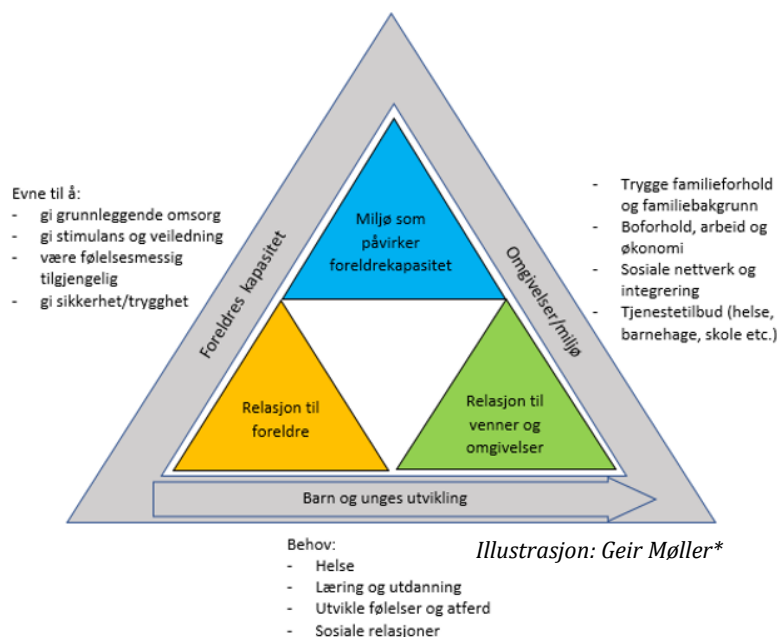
Evne til å:
- gi grunnleggende omsorg
- gi stimulans og veiledning
- være følelsesmessig tilgjengelig
- gi sikkerhet/trygghet

Foreldres kapasitet

Miljø som påvirker foreldrekapasitet

Omgivelser/miljø

- Trygge familieforhold og familiebakgrunn
- Boforhold, arbeid og økonomi
- Sosiale nettverk og integrering
- Tjenestetilbud (helse, barnehage, skole etc.)

Relasjon til foreldre

Relasjon til venner og omgivelser

Barn og unges utvikling

Behov:
- Helse
- Læring og utdanning
- Utvikle følelser og atferd
- Sosiale relasjoner

Illustrasjon: Geir Møller*